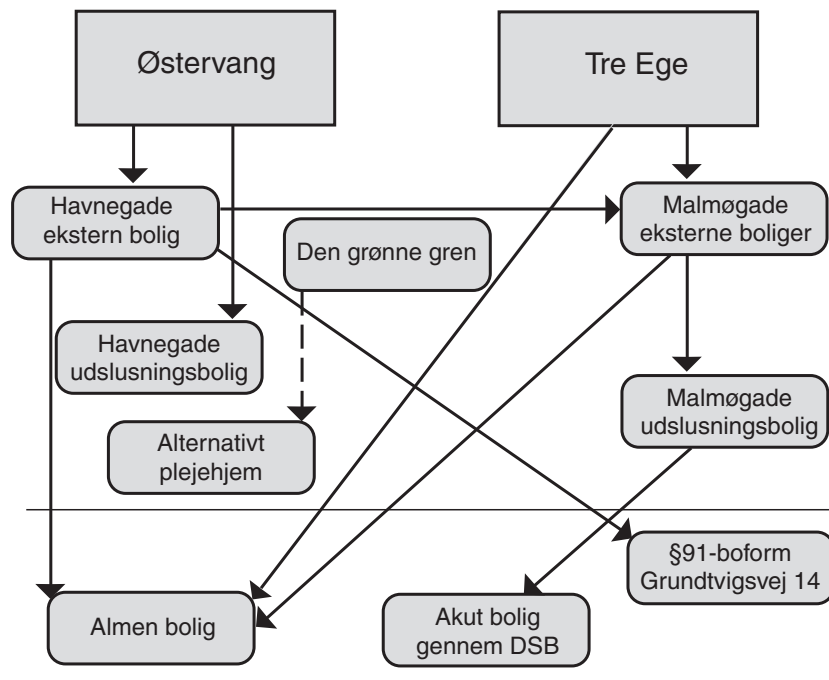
Østervang

Tre Ege

Havnegade ekstern bolig

Malmøgade eksterne boliger

Den grønne gren

Havnegade udslusningsbolig

Malmøgade udslusningsbolig

Alternativt plejehjem

§91-boform Grundtvigsvej 14

Almen bolig

Akut bolig gennem DSB